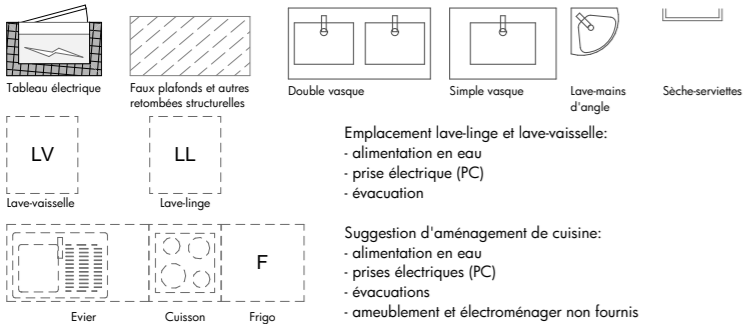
Tableau électrique

Faux plafonds et autres retombées structurelles

Double vasque

Simple vasque

Lave-mains d'angle

Sèche-serviettes

LV

Lave-vaisselle

LL

Lave-linge

Emplacement lave-linge et lave-vaisselle:
- alimentation en eau
- prise électrique (PC)
- évacuation

F

Evier

Cuisson

Frigo

Suggestion d'aménagement de cuisine:
- alimentation en eau
- prises électriques (PC)
- évacuations
- ameublement et électroménager non fournis